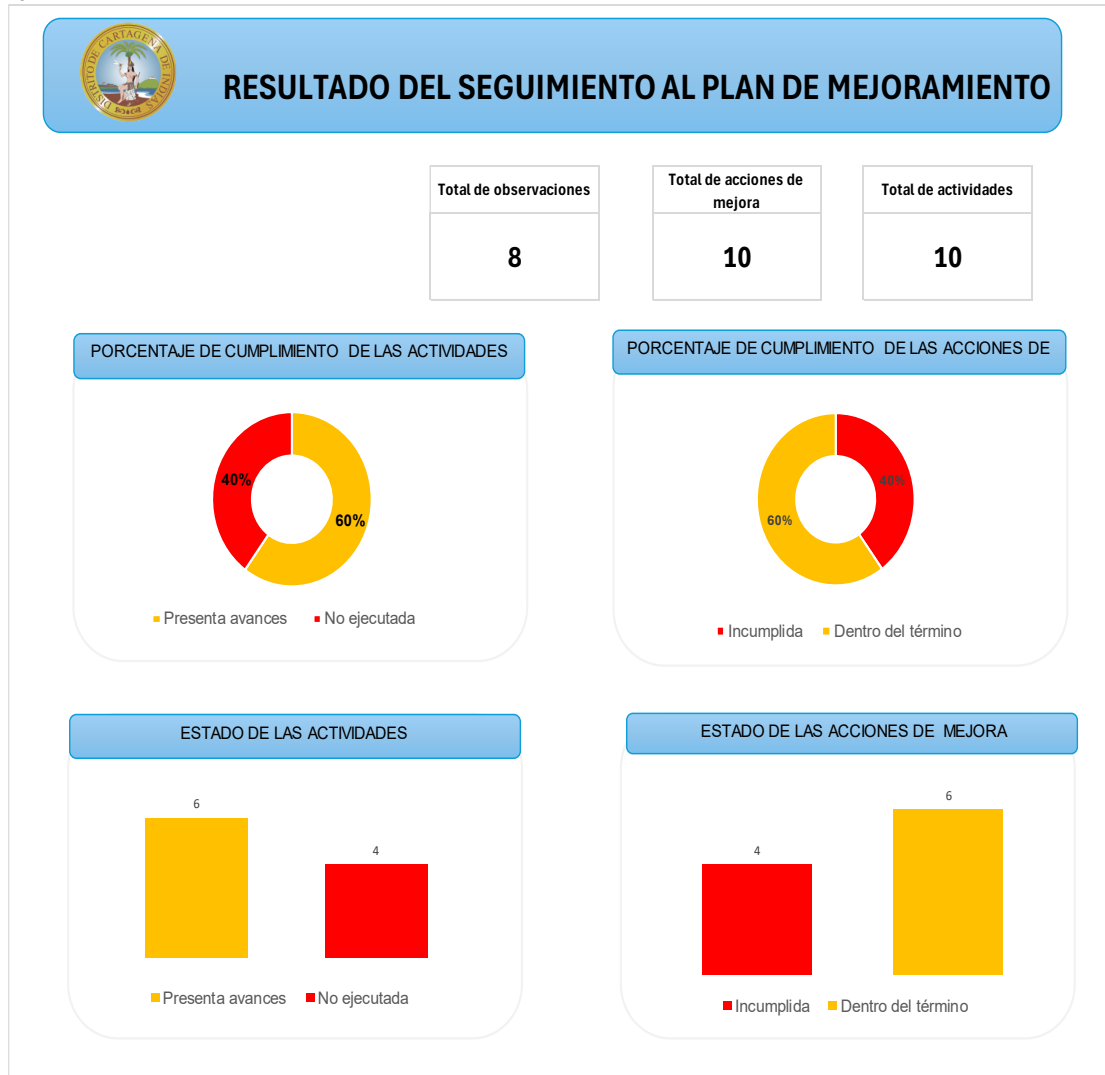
DISTRITO DE CARTAGENA DE INDIAS

RESULTADO DEL SEGUIMIENTO AL PLAN DE MEJORAMIENTO

| Total de observaciones | Total de acciones de mejora | Total de actividades |
|---|---|---|
| 8 | 10 | 10 |

PORCENTAJE DE CUMPLIMIENTO DE LAS ACTIVIDADES

40%
60%

Presenta avances
No ejecutada

PORCENTAJE DE CUMPLIMIENTO DE LAS ACCIONES DE

40%
60%

Incumplida
Dentro del término

ESTADO DE LAS ACTIVIDADES

6
4

Presenta avances
No ejecutada

ESTADO DE LAS ACCIONES DE MEJORA

4
6

Incumplida
Dentro del término